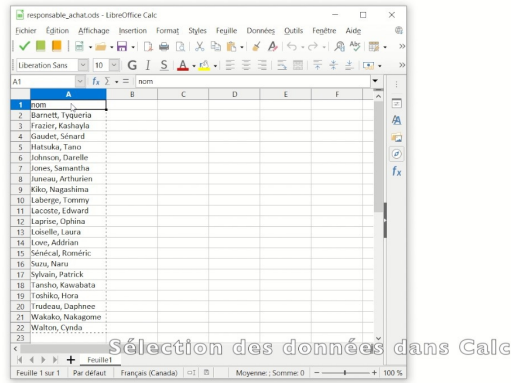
responsable_achat.ods - LibreOffice Calc

Fichier Édition Affichage Insertion Format Styles Feuille Données Outils Fenêtre Aide

Liberation Sans 10 G I S

A1 $f_x$ Σ = nom

| | A | B | C | D | E | F |
|---|---|---|---|---|---|---|
| 1 | nom | | | | | |
| 2 | Barnett, Tyqueria | | | | | |
| 3 | Frazier, Kashayla | | | | | |
| 4 | Gaudet, Sénard | | | | | |
| 5 | Hatsuka, Tano | | | | | |
| 6 | Johnson, Darelle | | | | | |
| 7 | Jones, Samantha | | | | | |
| 8 | Juneau, Arthurien | | | | | |
| 9 | Kiko, Nagashima | | | | | |
| 10 | Laberge, Tommy | | | | | |
| 11 | Lacoste, Edward | | | | | |
| 12 | Laprise, Ophina | | | | | |
| 13 | Loiselle, Laura | | | | | |
| 14 | Love, Addrian | | | | | |
| 15 | Sénécal, Roméric | | | | | |
| 16 | Suzu, Naru | | | | | |
| 17 | Sylvain, Patrick | | | | | |
| 18 | Tansho, Kawabata | | | | | |
| 19 | Toshiko, Hora | | | | | |
| 20 | Trudeau, Daphnee | | | | | |
| 21 | Wakako, Nakagome | | | | | |
| 22 | Walton, Cynda | | | | | |
| 23 | | | | | | |

Feuille1

Sélection des données dans Calc

Feuille 1 sur 1 Par défaut Français (Canada) Moyenne: ; Somme: 0 100 %